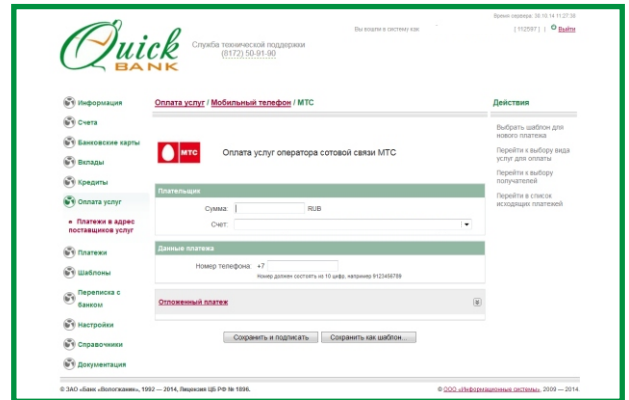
Время сервера: 30.10.14 11:27:38

Quick BANK

Служба технической поддержки
(8172) 50-91-90

Вы вошли в систему как
( 112597 ) Выйти

Информация
Счета
Банковские карты
Вклады
Кредиты
Оплата услуг
Платежи в адрес поставщиков услуг
Платежи
Шаблоны
Переписка с банком
Настройки
Справочники
Документация

Оплата услуг / Мобильный телефон / МТС

МТС

Оплата услуг оператора сотовой связи МТС

Плательщик

Сумма: RUB
Счет:

Данные платежа

Номер телефона: +7
Номер должен состоять из 10 цифр, например 9123456789

Отложенный платеж

Сохранить и подписать
Сохранить как шаблон...

Действия

Выбрать шаблон для нового платежа

Перейти к выбору вида услуг для оплаты

Перейти к выбору получателей

Перейти в список исходящих платежей

© ЗАО «Банк «Вологжанин», 1992 — 2014, Лицензия ЦБ РФ № 1896.

© ООО «Информационные системы», 2009 — 2014